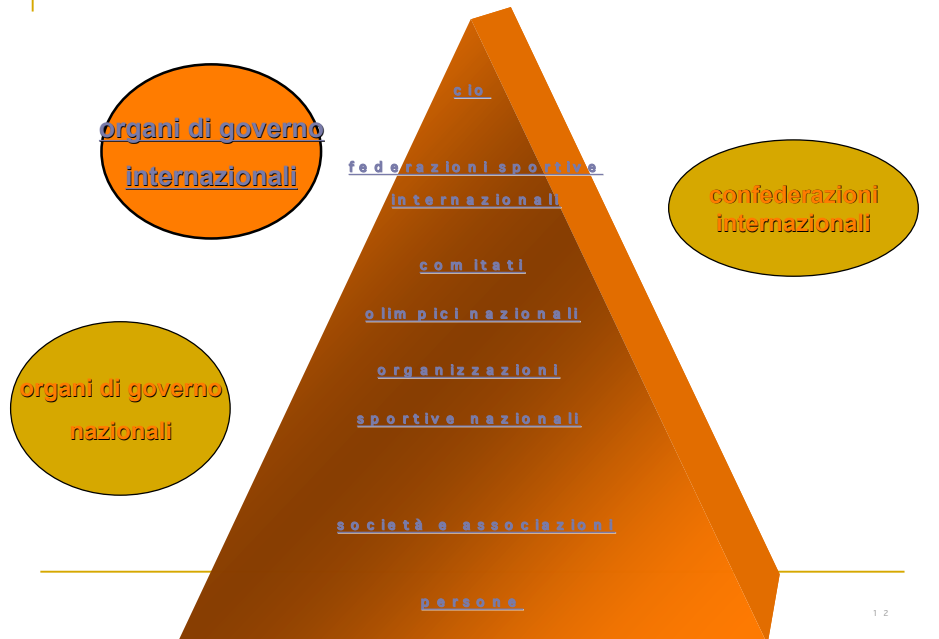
organi di governo internazionali

cio

federazioni sportive internazionali

comitati olimpici nazionali

organizzazioni sportive nazionali

società e associazioni

persone

confederazioni internazionali

organi di governo nazionali

12